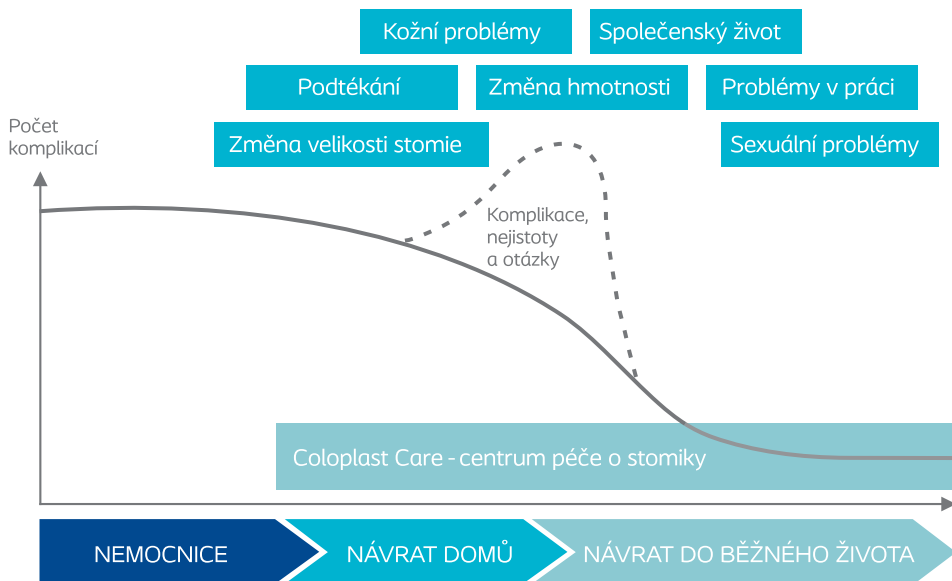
Kožní problémy

Společenský život

Podtékání

Změna hmotnosti

Problémy v práci

Počet komplikací

Změna velikosti stomie

Sexuální problémy

Komplikace, nejistoty a otázky

Coloplast Care - centrum péče o stomiky

NEMOCNICE

NÁVRAT DOMŮ

NÁVRAT DO BĚŽNÉHO ŽIVOTA